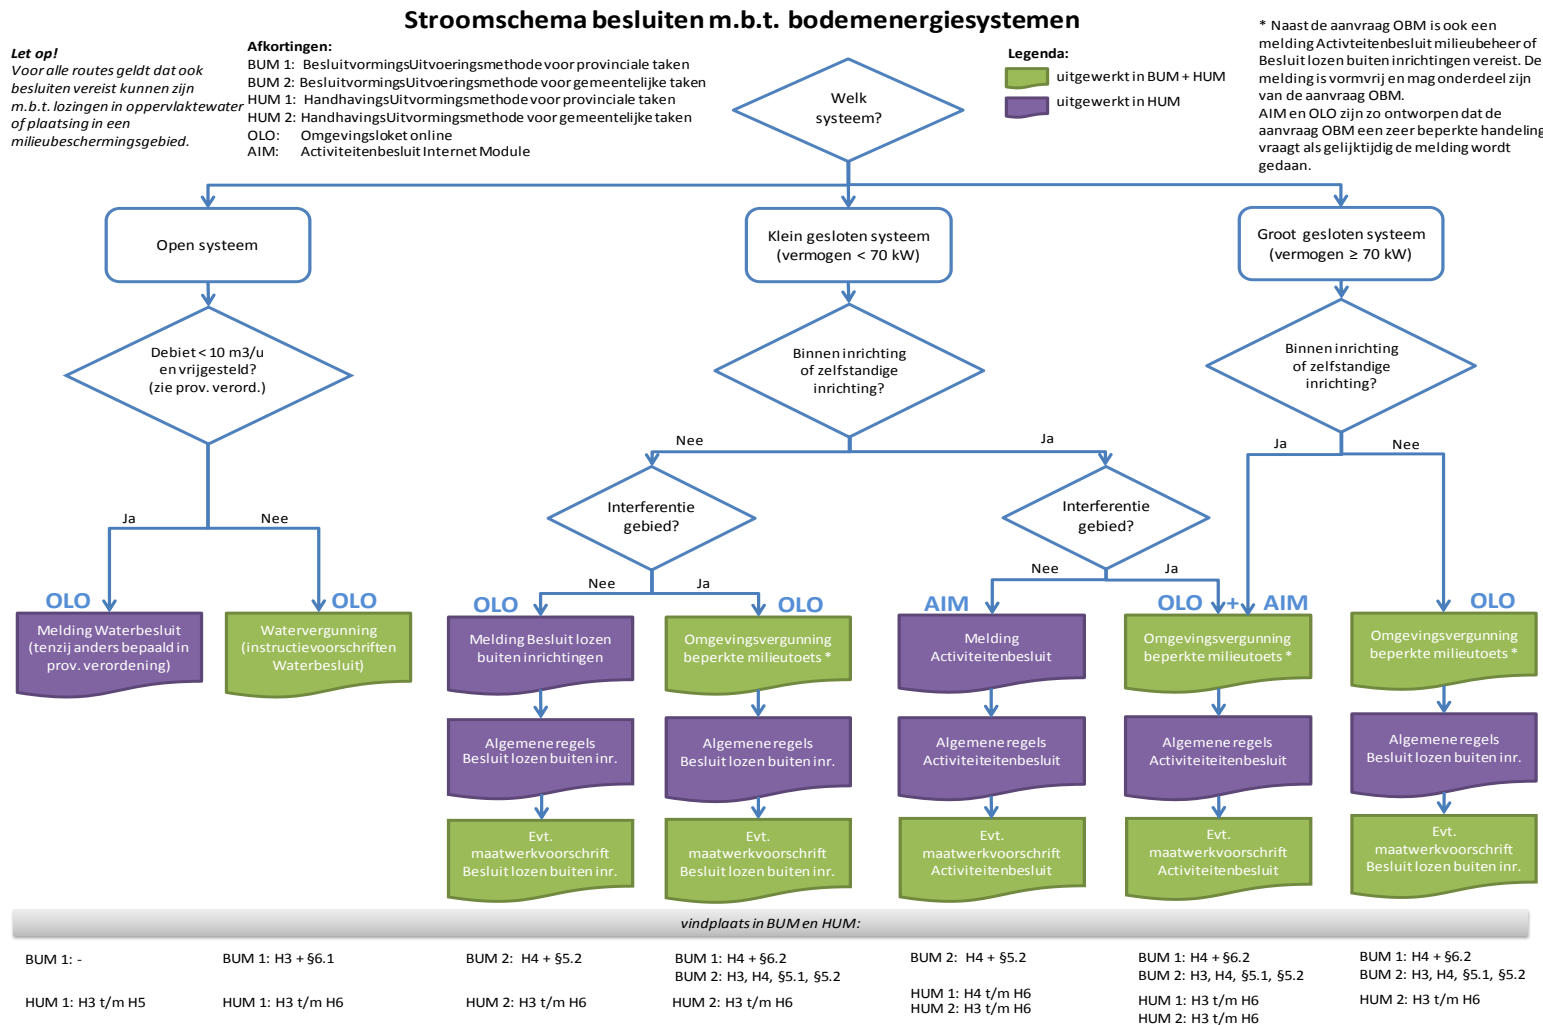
Stroomschema besluiten m.b.t. bodemenergiesystemen

Let op!
Voor alle routes geldt dat ook besluiten vereist kunnen zijn m.b.t. lozingen in oppervlaktewater of plaatsing in een milieubeschermingsgebied.

Afkortingen:
BUM 1: BesluitvormingsUitvoeringsmethode voor provinciale taken
BUM 2: BesluitvormingsUitvoeringsmethode voor gemeentelijke taken
HUM 1: HandhavingsUitvormingsmethode voor provinciale taken
HUM 2: HandhavingsUitvormingsmethode voor gemeentelijke taken
OLO: Omgevingsloket online
AIM: Activiteitenbesluit Internet Module

Legenda:
uitgewerkt in BUM + HUM
uitgewerkt in HUM

* Naast de aanvraag OBM is ook een melding Activteitenbesluit milieubeheer of Besluit lozen buiten inrichtingen vereist. De melding is vormvrij en mag onderdeel zijn van de aanvraag OBM.
AIM en OLO zijn zo ontworpen dat de aanvraag OBM een zeer beperkte handeling vraagt als gelijktijdig de melding wordt gedaan.

Welk systeem?

Open systeem

Klein gesloten systeem (vermogen < 70 kW)

Groot gesloten systeem (vermogen ≥ 70 kW)

Debiet < 10 m3/u en vrijgesteld? (zie prov. verord.)

Binnen inrichting of zelfstandige inrichting?

Binnen inrichting of zelfstandige inrichting?

Ja
Nee
Nee
Ja
Ja
Nee

Interferentie gebied?
Interferentie gebied?

Nee
Ja
Nee
Ja

OLO
Melding Waterbesluit (tenzij anders bepaald in prov. verordening)

OLO
Watervergunning (instructievoorschriften Waterbesluit)

OLO
Melding Besluit lozen buiten inrichtingen

OLO
Omgevingsvergunning beperkte milieutoets *

AIM
Melding Activiteitenbesluit

OLO + AIM
Omgevingsvergunning beperkte milieutoets *

OLO
Omgevingsvergunning beperkte milieutoets *

Algemene regels Besluit lozen buiten inr.
Algemene regels Besluit lozen buiten inr.
Algemene regels Activiteitenbesluit
Algemene regels Activiteitenbesluit
Algemene regels Besluit lozen buiten inr.

Evt. maatwerkvoorschrift Besluit lozen buiten inr.
Evt. maatwerkvoorschrift Besluit lozen buiten inr.
Evt. maatwerkvoorschrift Activiteitenbesluit
Evt. maatwerkvoorschrift Activiteitenbesluit
Evt. maatwerkvoorschrift Besluit lozen buiten inr.

vindplaats in BUM en HUM:

BUM 1: -
HUM 1: H3 t/m H5

BUM 1: H3 + §6.1
HUM 1: H3 t/m H6

BUM 2: H4 + §5.2
HUM 2: H3 t/m H6

BUM 1: H4 + §6.2
BUM 2: H3, H4, §5.1, §5.2
HUM 2: H3 t/m H6

BUM 2: H4 + §5.2
HUM 1: H4 t/m H6
HUM 2: H3 t/m H6

BUM 1: H4 + §6.2
BUM 2: H3, H4, §5.1, §5.2
HUM 1: H3 t/m H6
HUM 2: H3 t/m H6

BUM 1: H4 + §6.2
BUM 2: H3, H4, §5.1, §5.2
HUM 2: H3 t/m H6